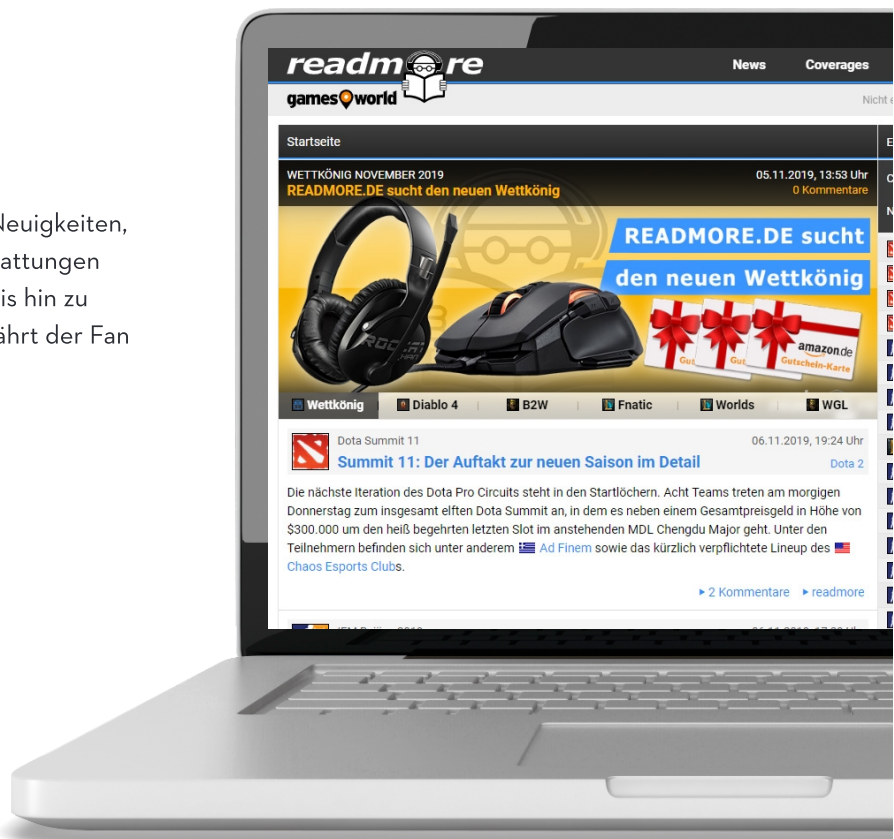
Neuigkeiten, attungen is hin zu ährt der Fan

readmore
games world

News Coverages

Nicht e

Startseite

WETTKÖNIG NOVEMBER 2019
READMORE.DE sucht den neuen Wettkönig
05.11.2019, 13:53 Uhr
0 Kommentare

READMORE.DE sucht den neuen Wettkönig

amazon.de Gutschein-Karte

Wettkönig | Diablo 4 | B2W | Fnatic | Worlds | WGL

Dota Summit 11
Summit 11: Der Auftakt zur neuen Saison im Detail
06.11.2019, 19:24 Uhr
Dota 2

Die nächste Iteration des Dota Pro Circuits steht in den Startlöchern. Acht Teams treten am morgigen Donnerstag zum insgesamt elften Dota Summit an, in dem es neben einem Gesamtpreisgeld in Höhe von $300.000 um den heiß begehrten letzten Slot im anstehenden MDL Chengdu Major geht. Unter den Teilnehmern befinden sich unter anderem Ad Finem sowie das kürzlich verpflichtete Lineup des Chaos Esports Clubs.

▸ 2 Kommentare ▸ readmore